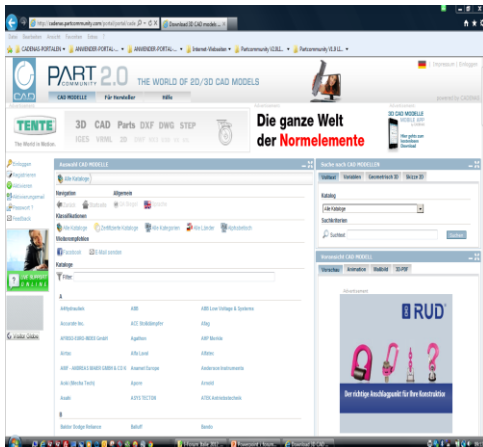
http://cadenas.partcommunity.com/portal/portal/cade
Download 3D CAD models

Datei Bearbeiten Ansicht Favoriten Extras ?

CADENAS-PORTALEN ANWENDER-PORTAL ANWENDER-PORTAL Internet-Webseiten Partcommunity V.3.8.1. Partcommunity V.3.8.1.

PART COMMUNITY 2.0 THE WORLD OF 2D/3D CAD MODELS

CAD MODELLE Für Händler Hilfe

Impressum | Einloggen

TENTE The World in Motion.

3D CAD Parts DXF DWG STEP IGES VRML

Die ganze Welt der Normelemente

3D CAD MODELLE

Einloggen
Registrieren
Aktivieren
Aktivierungsmail
Passwort ?
Feedback

Auswahl CAD MODELLE

Alle Kataloge

Navigation Allgemein

Zurück Startseite Suche

Klassifikationen

Alle Kataloge Zertifizierte Kataloge Alle Kategorien Alle Länder Alphabetisch

Mediencomplettion

Facebook E-Mail senden

Kataloge

Filter:

A

AATechnik ABB ABB Low Voltage & Systems
Accurate Inc. ACE Stoßdämpfer Afag
AFRISO-EURO-INDEX GmbH Agathon AHP Merkle
Airtac Alfa Laval Allente
AMF - ANDREAS MAIER GMBH & CO.KG Anewat Europe Anderson Instruments
Aoki Technik Aventics Arnold
Asahi ATS TECTON ATEK Antriebstechnik

B

Suche nach CAD MODELLEN

Volltext Variablen Geometrisch 3D Skizze 2D

Katalog

Alle Kataloge

Suchkriterien

Suchtext Suchen

Auswahl CAD MODELL

Vorschau Animation Bildfeld 3D-PDF

Advertisement

RUD

Der richtige Anschlagpunkt für Ihre Konstruktion